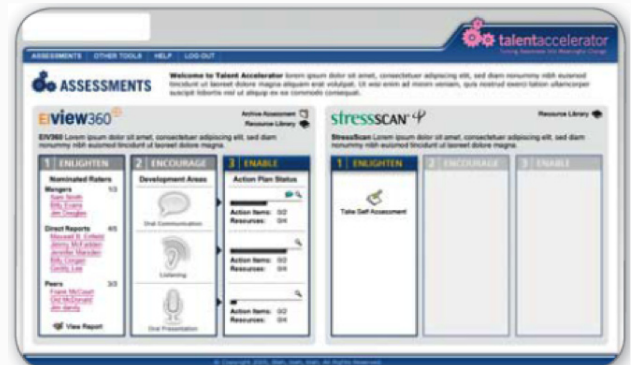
talentaccelerator

ASSESSMENTS | OTHER TOOLS | HELP | LOG OUT

ASSESSMENTS

Welcome to Talent Accelerator lorem ipsum dolor sit amet, consectetuer adipiscing elit, sed diam nonummy nibh euismod tincidunt ut laoreet dolore magna aliquam erat volutpat. Ut wisi enim ad minim veniam, quis nostrud exerci tation ullamcorper suscipit lobortis nisl ut aliquip ex ea commodo consequat.

EIview360

Active Assessment
Resource Library

EIV360 Lorem ipsum dolor sit amet, consectetuer adipiscing elit, sed diam nonummy nibh euismod tincidunt ut laoreet dolore magna.

1 ENLIGHTEN

Nominated Raters

Mangers 1/3
Sam Smith
Billy Evans
Jim Douglas

Direct Reports 4/5
Maxwell R. Enfield
Jenny McFadden
Jennifer Marsden
Billy Cooper
Denby Lee

Peers 3/3
Frank McCourt
Old McDonald
Jim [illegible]

View Report

2 ENCOURAGE

Development Areas

Oral Communication

Listening

Oral Presentation

3 ENABLE

Action Plan Status

Action Items: 0/2
Resources: 0/4

Action Items: 0/2
Resources: 0/4

Action Items: 0/2
Resources: 0/4

stressSCAN

Resource Library

StressScan Lorem ipsum dolor sit amet, consectetuer adipiscing elit, sed diam nonummy nibh euismod tincidunt ut laoreet dolore magna.

1 ENLIGHTEN

Take Self Assessment

2 ENCOURAGE

3 ENABLE

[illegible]